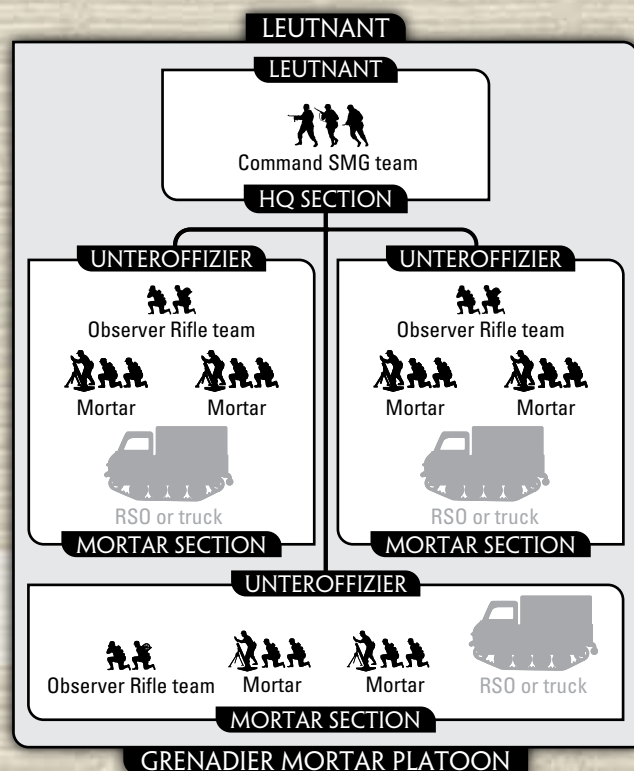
LEUTNANT

LEUTNANT

Command SMG team

HQ SECTION

UNTEROFFIZIER

Observer Rifle team

Mortar

Mortar

RSO or truck

MORTAR SECTION

UNTEROFFIZIER

Observer Rifle team

Mortar

Mortar

RSO or truck

MORTAR SECTION

UNTEROFFIZIER

Observer Rifle team

Mortar

Mortar

RSO or truck

MORTAR SECTION

GRENADIER MORTAR PLATOON